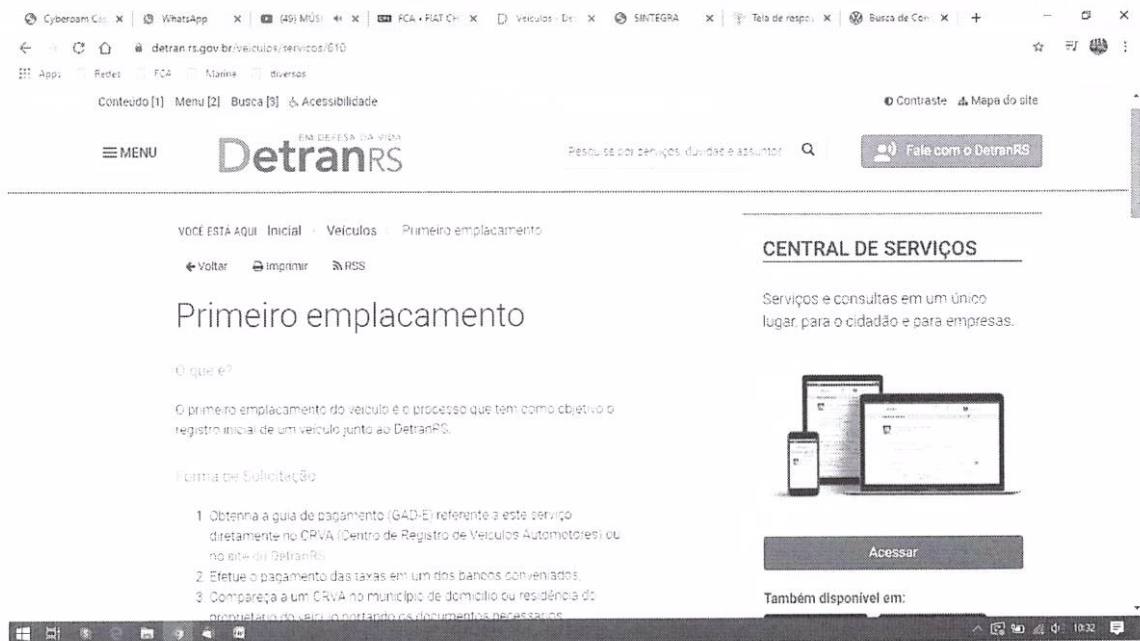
Cyberoam Cap × | WhatsApp × | (49) MÚSI × | FCA • FIAT CH × | Veículos - De × | SINTEGRA × | Tela de respo × | Busca de Con × | +

detran.rs.gov.br/veiculos/servicos/610

Apps | Redes | FCA | Marine | diversos

Conteúdo [1] Menu [2] Busca [3] Acessibilidade

Contraste Mapa do site

≡MENU

EM DEFESA DA VIDA
DetranRS

Pesquise por serviços, dúvidas e assuntos

Fale com o DetranRS

VOCÊ ESTÁ AQUI Inicial Veículos Primeiro emplacamento

← Voltar Imprimir RSS

Primeiro emplacamento

O que é?

O primeiro emplacamento do veículo é o processo que tem como objetivo o registro inicial de um veículo junto ao DetranRS.

Forma de Solicitação

1. Obtenha a guia de pagamento (GAD-E) referente a este serviço diretamente no CRVA (Centro de Registro de Veículos Automotores) ou no site do DetranRS.
2. Efetue o pagamento das taxas em um dos bancos conveniados.
3. Compareça a um CRVA no município de domicílio ou residência do proprietário do veículo portando os documentos necessários.

CENTRAL DE SERVIÇOS

Serviços e consultas em um único lugar, para o cidadão e para empresas.

Acessar

Também disponível em:

10:32